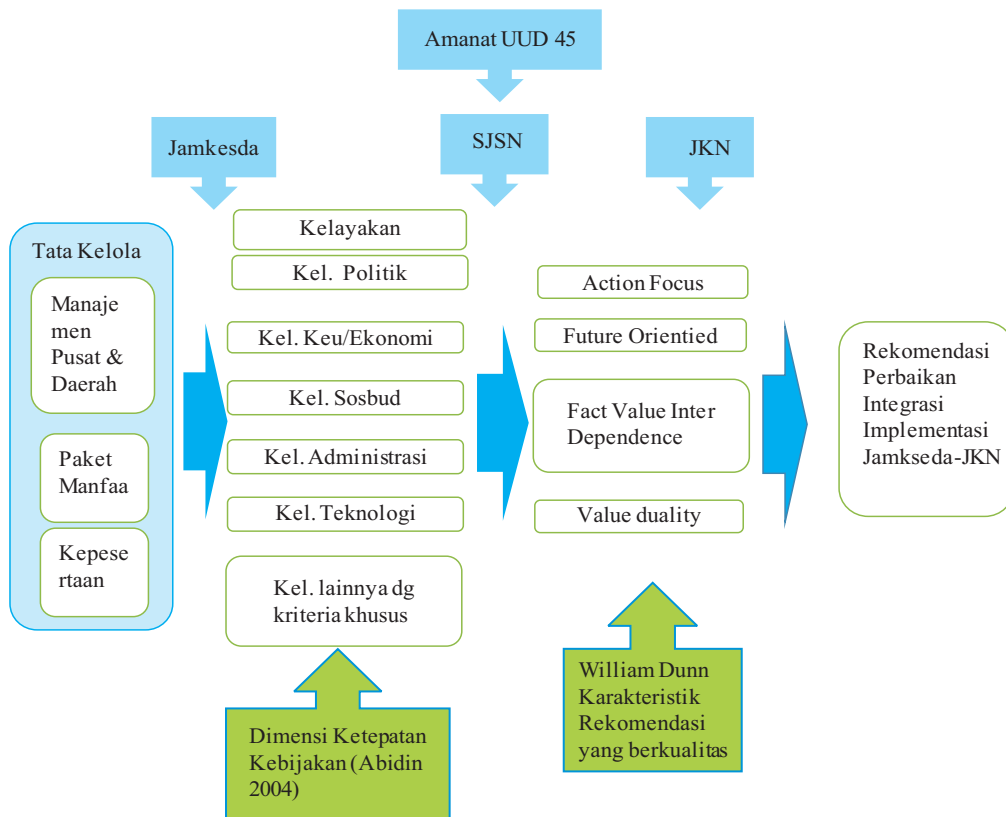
Amanat UUD 45

Jamkesda

SJSN

JKN

Tata Kelola

Manajemen Pusat & Daerah

Paket Manfaa

Kepesertaan

Kelayakan

Kel. Politik

Kel. Keu/Ekonomi

Kel. Sosbud

Kel. Administrasi

Kel. Teknologi

Kel. lainnya dg kriteria khusus

Action Focus

Future Orientied

Fact Value Inter Dependence

Value duality

Rekomendasi Perbaikan Integrasi Implementasi Jamkseda-JKN

Dimensi Ketepatan Kebijakan (Abidin 2004)

William Dunn Karakteristik Rekomendasi yang berkualitas